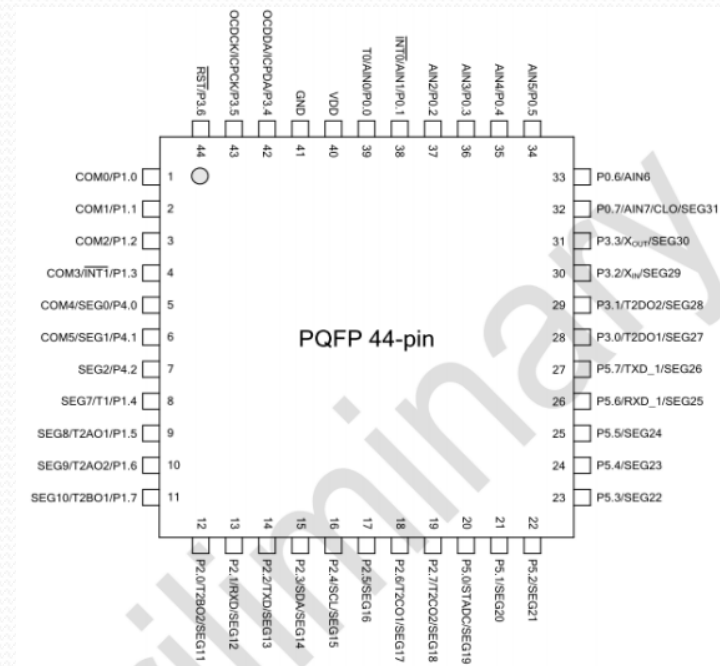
$\overline{RST}$/P3.6
OCDCK/ICPCK/P3.5
OCDDA/ICPDA/P3.4
GND
VDD
T0/AIN0/P0.0
$\overline{INT0}$/AIN1/P0.1
AIN2/P0.2
AIN3/P0.3
AIN4/P0.4
AIN5/P0.5

44 43 42 41 40 39 38 37 36 35 34

COM0/P1.0 1
COM1/P1.1 2
COM2/P1.2 3
COM3/$\overline{INT1}$/P1.3 4
COM4/SEG0/P4.0 5
COM5/SEG1/P4.1 6
SEG2/P4.2 7
SEG7/T1/P1.4 8
SEG8/T2AO1/P1.5 9
SEG9/T2AO2/P1.6 10
SEG10/T2BO1/P1.7 11

PQFP 44-pin

33 P0.6/AIN6
32 P0.7/AIN7/CLO/SEG31
31 P3.3/X$_{OUT}$/SEG30
30 P3.2/X$_{IN}$/SEG29
29 P3.1/T2DO2/SEG28
28 P3.0/T2DO1/SEG27
27 P5.7/TXD_1/SEG26
26 P5.6/RXD_1/SEG25
25 P5.5/SEG24
24 P5.4/SEG23
23 P5.3/SEG22

12 13 14 15 16 17 18 19 20 21 22

P2.0/T2BO2/SEG11
P2.1/RXD/SEG12
P2.2/TXD/SEG13
P2.3/SDA/SEG14
P2.4/SCL/SEG15
P2.5/SEG16
P2.6/T2CO1/SEG17
P2.7/T2CO2/SEG18
P5.0/STADC/SEG19
P5.1/SEG20
P5.2/SEG21

Preliminary